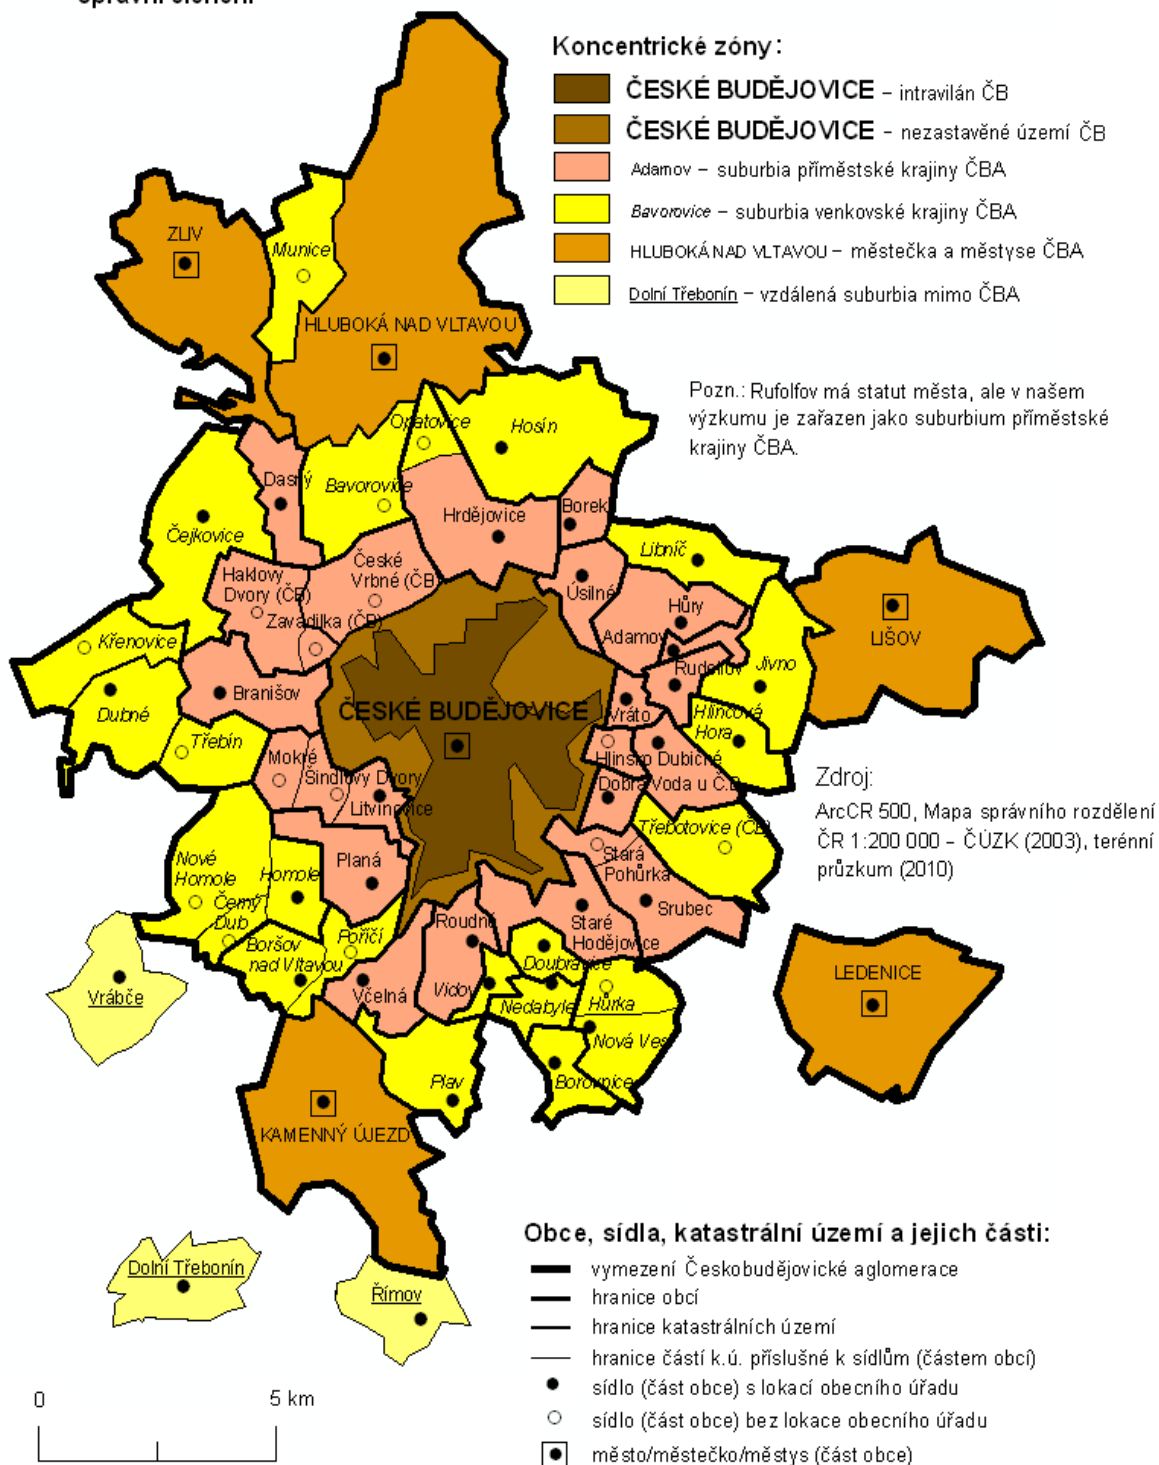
správní členění.

Koncentrické zóny:
ČESKÉ BUDĚJOVICE – intravilán ČB
ČESKÉ BUDĚJOVICE – nezastavěné území ČB
Adamov – suburbia příměstské krajiny ČBA
Bavorovice – suburbia venkovské krajiny ČBA
HLUBOKÁ NAD VLTAVOU – městečka a městyse ČBA
Dolní Třebonín – vzdálená suburbia mimo ČBA

Pozn.: Rufolfov má statut města, ale v našem výzkumu je zařazen jako suburbium příměstské krajiny ČBA.

ZLIV
Munice
HLUBOKÁ NAD VLTAVOU
Opatovice
Hosín
Dasný
Bavorovice
Hrdějovice
Borek
Čejkovice
České Vrbné (ČB)
Libníč
Haklovy Dvory (ČB)
Úsilné
Hůry
Zavadilka (ČB)
Adamov
LIŠOV
Křenovice
Rudolfov
Jivno
Branišov
Dubné
ČESKÉ BUDĚJOVICE
Vráto
Hlincova Hora
Třebín
Mokré
Hlinsko
Dubičné
Šindlovy Dvory
Dobrá Voda u ČB
Litvínovice
Zdroj:
ArcCR 500, Mapa správního rozdělení ČR 1:200 000 – ČÚZK (2003), terénní průzkum (2010)
Třebotovice (ČB)
Planá
Stará Pohůrka
Nové Homole
Homole
Černý Dub
Srubec
Staré Hodějovice
Roudné
Boršov nad Vltavou
Poříčí
Doubravice
Vrábče
LEDENICE
Včelná
Vidov
Nedabyle
Hůrka
Nová Ves
Plav
Borovnice
KAMENNÝ ÚJEZD
Dolní Třebonín
Římov

Obce, sídla, katastrální území a jejich části:
vymezení Českobudějovické aglomerace
hranice obcí
hranice katastrálních území
hranice částí k.ú. příslušné k sídlům (částem obcí)
sídlo (část obce) s lokací obecního úřadu
sídlo (část obce) bez lokace obecního úřadu
město/městečko/městys (část obce)

0
5 km